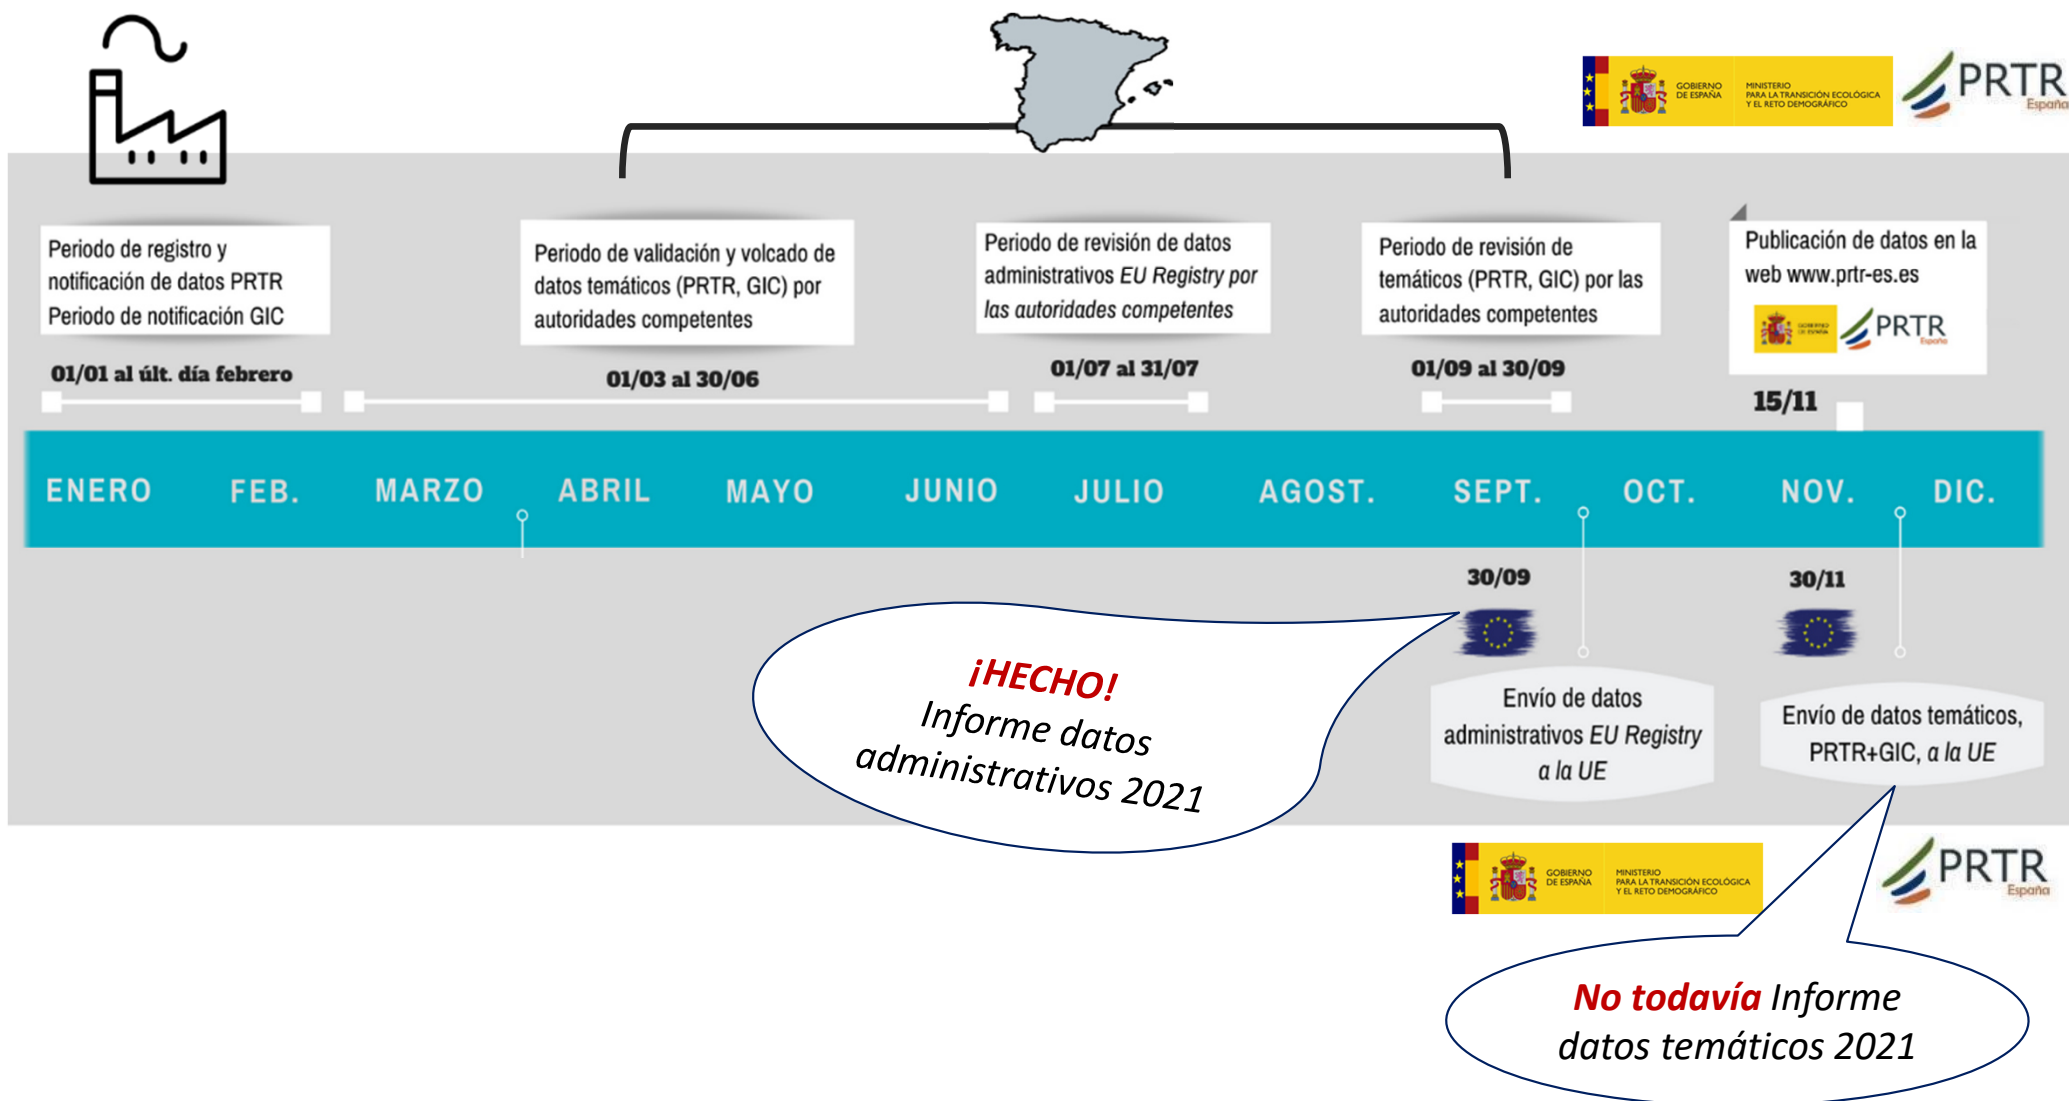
GOBIERNO DE ESPAÑA MINISTERIO PARA LA TRANSICIÓN ECOLÓGICA Y EL RETO DEMOGRÁFICO PRTR España

Periodo de registro y notificación de datos PRTR Periodo de notificación GIC

01/01 al últ. día febrero

Periodo de validación y volcado de datos temáticos (PRTR, GIC) por autoridades competentes

01/03 al 30/06

Periodo de revisión de datos administrativos EU Registry por las autoridades competentes

01/07 al 31/07

Periodo de revisión de temáticos (PRTR, GIC) por las autoridades competentes

01/09 al 30/09

Publicación de datos en la web www.prtr-es.es

PRTR

15/11

ENERO FEB. MARZO ABRIL MAYO JUNIO JULIO AGOST. SEPT. OCT. NOV. DIC.

30/09

30/11

¡HECHO! Informe datos administrativos 2021

Envío de datos administrativos EU Registry a la UE

Envío de datos temáticos, PRTR+GIC, a la UE

GOBIERNO DE ESPAÑA MINISTERIO PARA LA TRANSICIÓN ECOLÓGICA Y EL RETO DEMOGRÁFICO PRTR España

No todavía Informe datos temáticos 2021